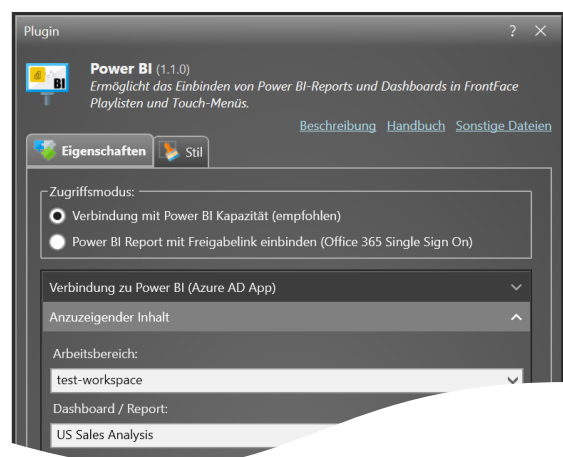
Plugin ? ✕

BI

Power BI (1.1.0)
Ermöglicht das Einbinden von Power BI-Reports und Dashboards in FrontFace Playlisten und Touch-Menüs.

Beschreibung Handbuch Sonstige Dateien

Eigenschaften Stil

Zugriffsmodus:
Verbindung mit Power BI Kapazität (empfohlen)
Power BI Report mit Freigabelink einbinden (Office 365 Single Sign On)

Verbindung zu Power BI (Azure AD App)

Anzuzeigender Inhalt

Arbeitsbereich:
test-workspace

Dashboard / Report:
US Sales Analysis